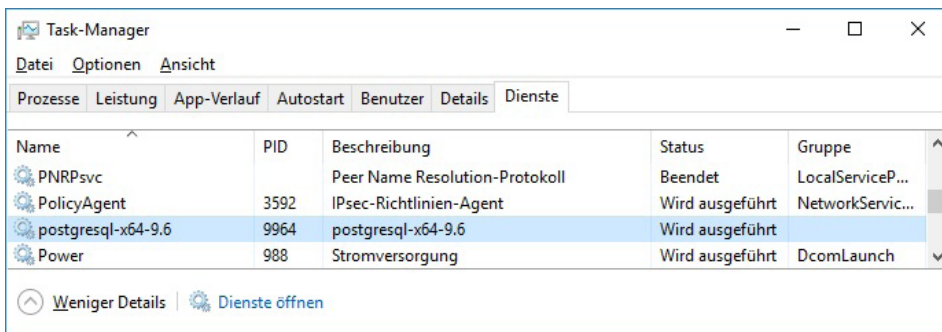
Task-Manager

Datei Optionen Ansicht

Prozesse Leistung App-Verlauf Autostart Benutzer Details Dienste

| Name | PID | Beschreibung | Status | Gruppe |
|---|---|---|---|---|
| PNRPsvc | | Peer Name Resolution-Protokoll | Beendet | LocalServiceP... |
| PolicyAgent | 3592 | IPsec-Richtlinien-Agent | Wird ausgeführt | NetworkServic... |
| postgresql-x64-9.6 | 9964 | postgresql-x64-9.6 | Wird ausgeführt | |
| Power | 988 | Stromversorgung | Wird ausgeführt | DcomLaunch |

Weniger Details | Dienste öffnen